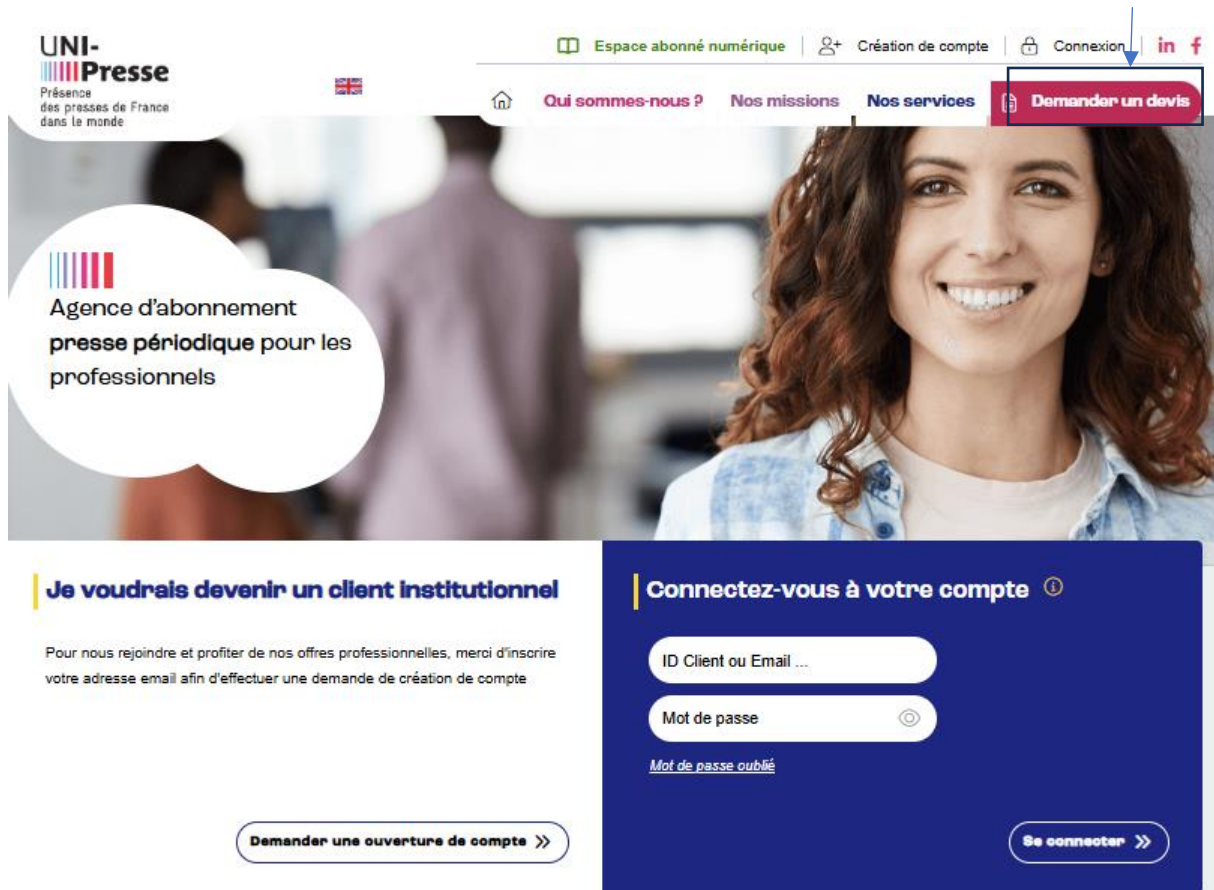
UNI-Presse
Présence des presses de France dans le monde

Espace abonné numérique | Création de compte | Connexion | in f

Qui sommes-nous ? Nos missions Nos services Demander un devis

Agence d'abonnement presse périodique pour les professionnels

Je voudrais devenir un client institutionnel

Pour nous rejoindre et profiter de nos offres professionnelles, merci d'inscrire votre adresse email afin d'effectuer une demande de création de compte

Demander une ouverture de compte »

Connectez-vous à votre compte

ID Client ou Email ...

Mot de passe

Mot de passe oublié

Se connecter »